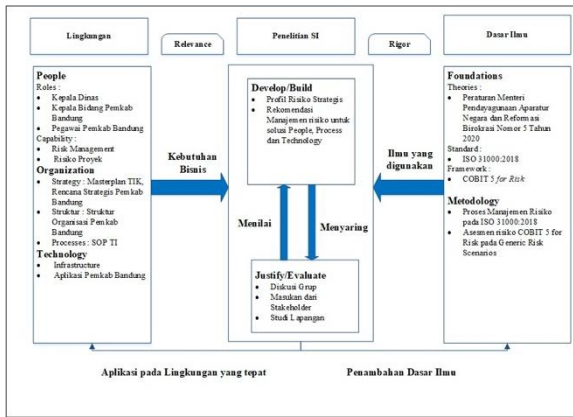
Lingkungan

Relevance

Penelitian SI

Rigor

Dasar Ilmu

People
Roles :
• Kepala Dinas
• Kepala Bidang Pemkab Bandung
• Pegawai Pemkab Bandung
Capability :
• Risk Management
• Risiko Proyek
Organization
• Strategy : Masterplan TIK, Rencana Strategis Pemkab Bandung
• Struktur : Struktur Organisasi Pemkab Bandung
• Processes : SOP TI
Technology
• Infrastructure
• Aplikasi Pemkab Bandung

Kebutuhan Bisnis

Develop/Build
• Profil Risiko Strategis
• Rekomendasi Manajemen risiko untuk solusi People, Process dan Technology

Menilai

Menyaring

Justify/Evaluate
• Diskusi Grup
• Masukan dari Stakeholder
• Studi Lapangan

Ilmu yang digunakan

Foundations
Theories :
• Peraturan Menteri Pendayagunaan Aparatur Negara dan Reformasi Birokrasi Nomor 5 Tahun 2020
Standard :
• ISO 31000:2018
Framework :
• COBIT 5 for Risk
Metodology
• Proses Manajemen Risiko pada ISO 31000:2018
• Asesmen risiko COBIT 5 for Risk pada Generic Risk Scenarios

Aplikasi pada Lingkungan yang tepat

Penambahan Dasar Ilmu